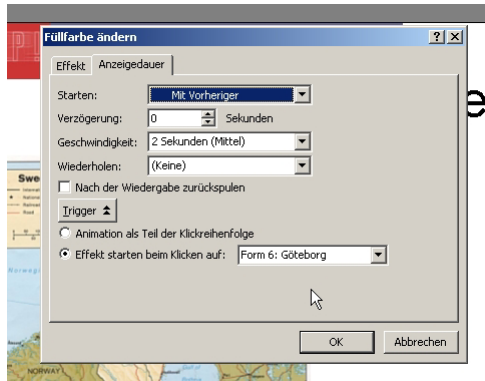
Füllfarbe ändern

? X

Effekt Anzeigedauer

Starten: Mit Vorheriger

Verzögerung: 0 Sekunden

Geschwindigkeit: 2 Sekunden (Mittel)

Wiederholen: (Keine)

Nach der Wiedergabe zurückspulen

Trigger

Animation als Teil der Klickreihenfolge

Effekt starten beim Klicken auf: Form 6: Göteborg

OK Abbrechen

Swe

Norwege

NORWAY